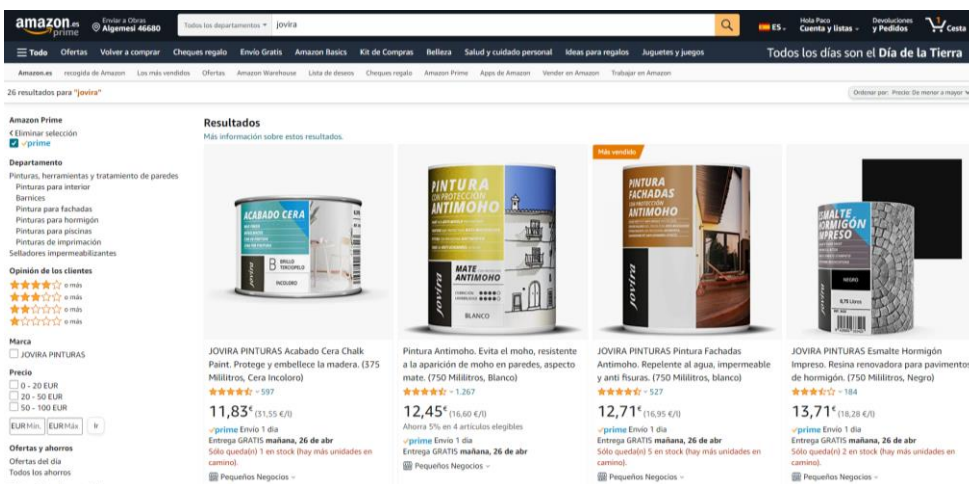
amazon.es prime
Enviar a Obras Algemesí 46680
Todos los departamentos
jovira
ES
Hola Paco Cuenta y listas
Devoluciones y Pedidos
Cesta

≡ Todo Ofertas Volver a comprar Cheques regalo Envío Gratis Amazon Basics Kit de Compras Belleza Salud y cuidado personal Ideas para regalos Juguetes y juegos
Todos los días son el Día de la Tierra

Amazon.es recogida de Amazon Los más vendidos Ofertas Amazon Warehouse Lista de deseos Cheques regalo Amazon Prime Apps de Amazon Vender en Amazon Trabajar en Amazon

26 resultados para "jovira"
Ordenar por: Precio: De menor a mayor

Amazon Prime
‹ Eliminar selección
prime

Departamento
Pinturas, herramientas y tratamiento de paredes
Pinturas para interior
Barnices
Pintura para fachadas
Pinturas para hormigón
Pinturas para piscinas
Pinturas de imprimación
Selladores impermeabilizantes

Opinión de los clientes
o más
o más
o más
o más

Marca
JOVIRA PINTURAS

Precio
0 - 20 EUR
20 - 50 EUR
50 - 100 EUR
EUR Mín. EUR Máx Ir

Ofertas y ahorros
Ofertas del día
Todos los ahorros

Resultados
Más información sobre estos resultados.

ACABADO CERA
B BRILLO TERCIOPELO
INCOLORO

PINTURA CON PROTECCIÓN ANTIMOHO
MATE ANTIMOHO
BLANCO
jovira

Más vendido
PINTURA FACHADAS CON PROTECCIÓN ANTIMOHO
jovira

ESMALTE HORMIGÓN IMPRESO
NEGRO

JOVIRA PINTURAS Acabado Cera Chalk Paint. Protege y embellece la madera. (375 Mililitros, Cera Incoloro)
597
11,83€ (31,55 €/l)
prime Envío 1 día
Entrega GRATIS mañana, 26 de abr
Sólo queda(n) 1 en stock (hay más unidades en camino).
Pequeños Negocios

Pintura Antimoho. Evita el moho, resistente a la aparición de moho en paredes, aspecto mate. (750 Mililitros, Blanco)
1.267
12,45€ (16,60 €/l)
Ahorra 5% en 4 artículos elegibles
prime Envío 1 día
Entrega GRATIS mañana, 26 de abr
Pequeños Negocios

JOVIRA PINTURAS Pintura Fachadas Antimoho. Repelente al agua, impermeable y anti fisuras. (750 Mililitros, blanco)
527
12,71€ (16,95 €/l)
prime Envío 1 día
Entrega GRATIS mañana, 26 de abr
Sólo queda(n) 5 en stock (hay más unidades en camino).
Pequeños Negocios

JOVIRA PINTURAS Esmalte Hormigón Impreso. Resina renovadora para pavimentos de hormigón. (750 Mililitros, Negro)
184
13,71€ (18,28 €/l)
prime Envío 1 día
Entrega GRATIS mañana, 26 de abr
Sólo queda(n) 2 en stock (hay más unidades en camino).
Pequeños Negocios